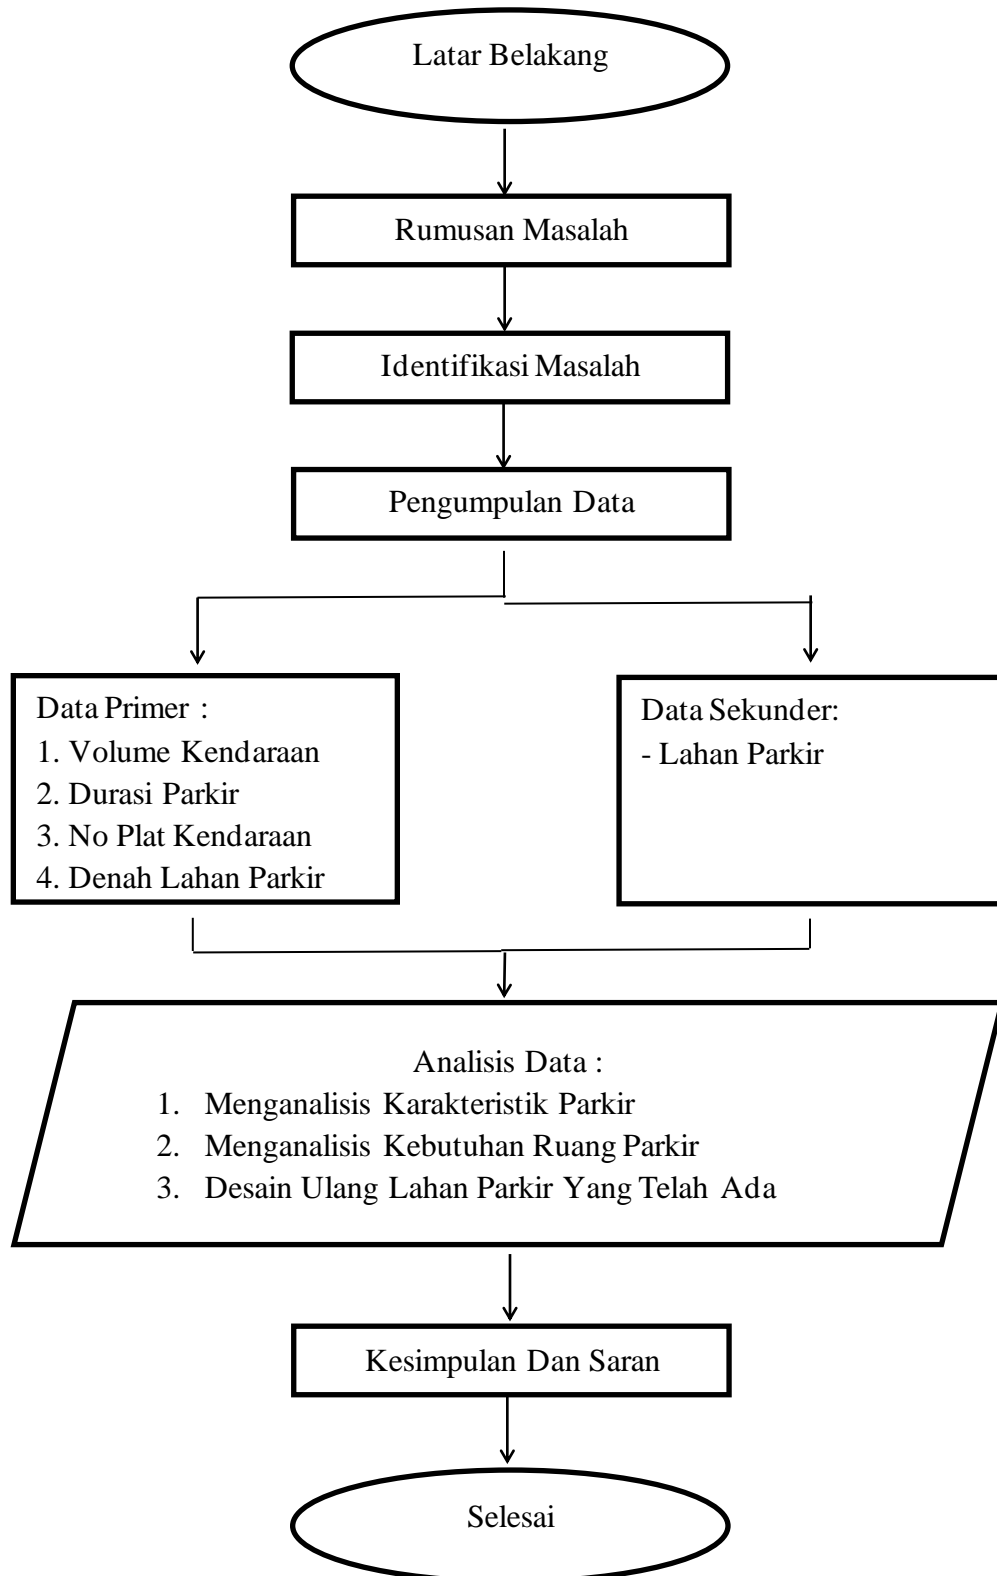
Latar Belakang

Rumusan Masalah

Identifikasi Masalah

Pengumpulan Data

Data Primer :
1. Volume Kendaraan
2. Durasi Parkir
3. No Plat Kendaraan
4. Denah Lahan Parkir

Data Sekunder:
- Lahan Parkir

Analisis Data :
1. Menganalisis Karakteristik Parkir
2. Menganalisis Kebutuhan Ruang Parkir
3. Desain Ulang Lahan Parkir Yang Telah Ada

Kesimpulan Dan Saran

Selesai